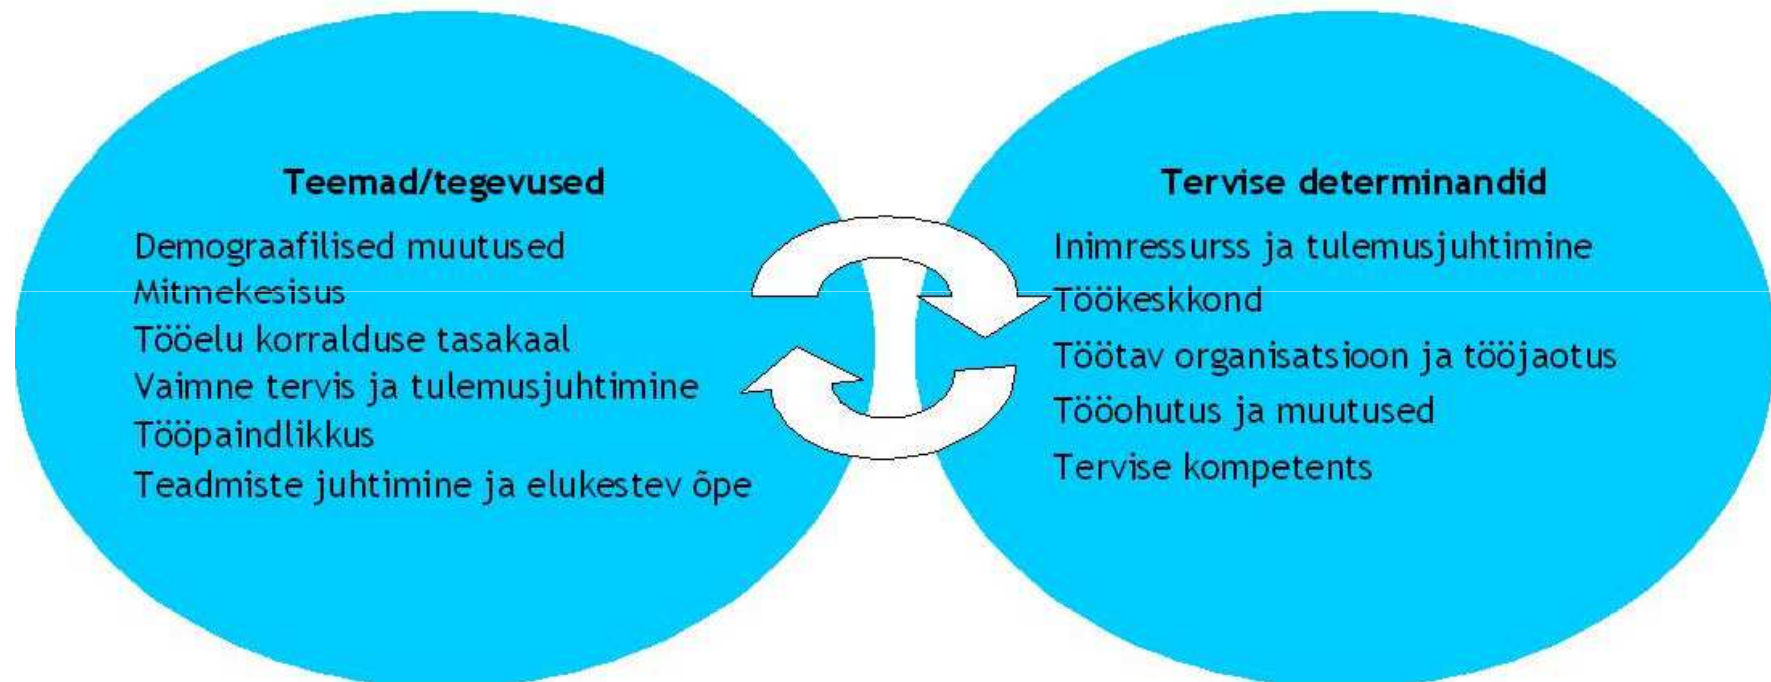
Teemad/tegevused

Demograafilised muutused
Mitmekesisus
Tööelu korralduse tasakaal
Vaimne tervis ja tulemusjuhtimine
Tööpaindlikkus
Teadmiste juhtimine ja elukestev õpe

Tervise determinandid

Inimressurss ja tulemusjuhtimine
Töökeskkond
Töötav organisatsioon ja tööjaotus
Tööohutus ja muutused
Tervise kompetents